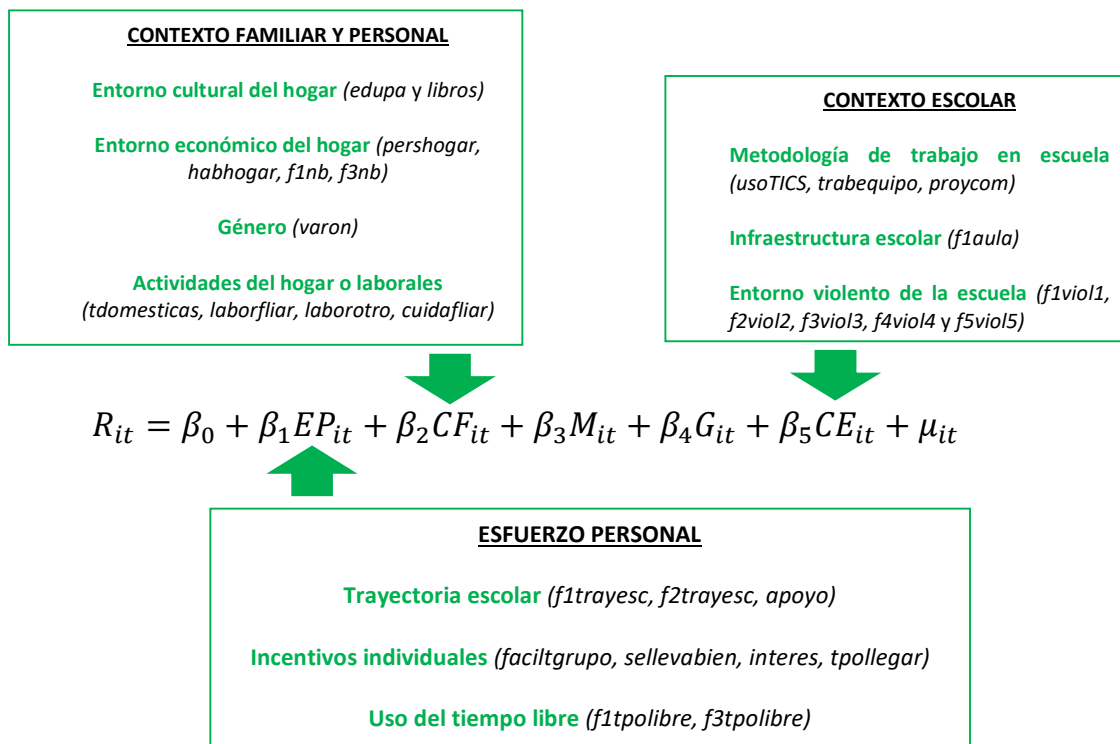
CONTEXTO FAMILIAR Y PERSONAL

Entorno cultural del hogar (edupa y libros)

Entorno económico del hogar (pershogar, habhogar, f1nb, f3nb)

Género (varon)

Actividades del hogar o laborales (tdomesticas, laborfliar, laborotro, cuidafliar)

CONTEXTO ESCOLAR

Metodología de trabajo en escuela (usoTICS, trabequipo, proycom)

Infraestructura escolar (f1aula)

Entorno violento de la escuela (f1viol1, f2viol2, f3viol3, f4viol4 y f5viol5)

$R_{it} = \beta_0 + \beta_1 EP_{it} + \beta_2 CF_{it} + \beta_3 M_{it} + \beta_4 G_{it} + \beta_5 CE_{it} + \mu_{it}$

ESFUERZO PERSONAL

Trayectoria escolar (f1trayesc, f2trayesc, apoyo)

Incentivos individuales (faciltgrupo, sellevabien, interes, tpollegar)

Uso del tiempo libre (f1tpolibre, f3tpolibre)